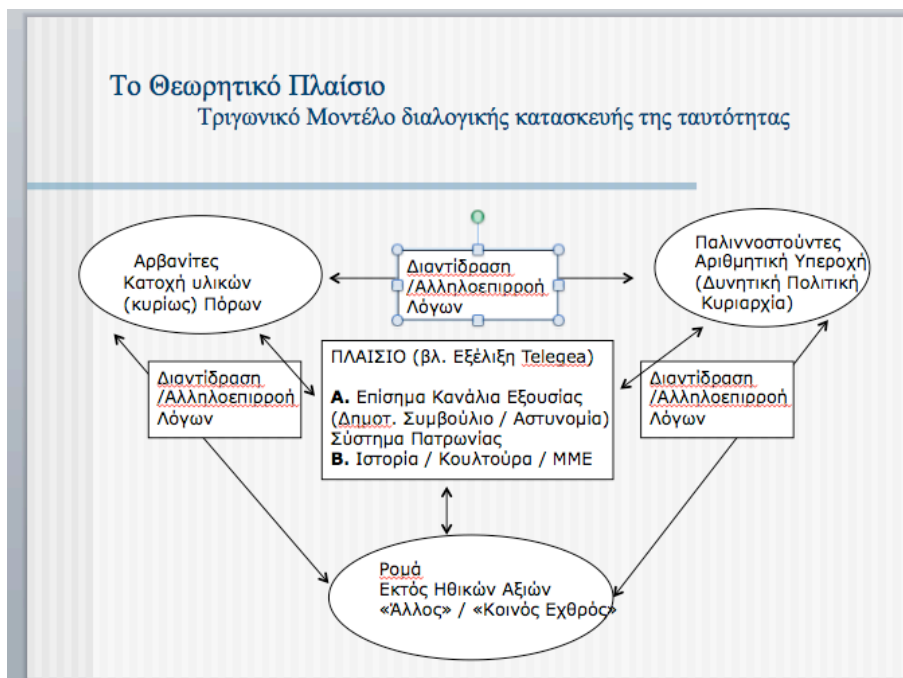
Το Θεωρητικό Πλαίσιο
Τριγωνικό Μοντέλο διαλογικής κατασκευής της ταυτότητας

Αρβανίτες
Κατοχή υλικών
(κυρίως) Πόρων

Διαντίδραση
/Αλληλοεπιρροή
Λόγων

Παλιννοστούντες
Αριθμητική Υπεροχή
(Δυνητική Πολιτική
Κυριαρχία)

Διαντίδραση
/Αλληλοεπιρροή
Λόγων

ΠΛΑΙΣΙΟ (βλ. Εξέλιξη Telegea)

**Α.** Επίσημα Κανάλια Εξουσίας
(Δημοτ. Συμβούλιο / Αστυνομία)
Σύστημα Πατρωνίας
**Β.** Ιστορία / Κουλτούρα / ΜΜΕ

Διαντίδραση
/Αλληλοεπιρροή
Λόγων

Ρομά
Εκτός Ηθικών Αξιών
«Άλλος» / «Κοινός Εχθρός»